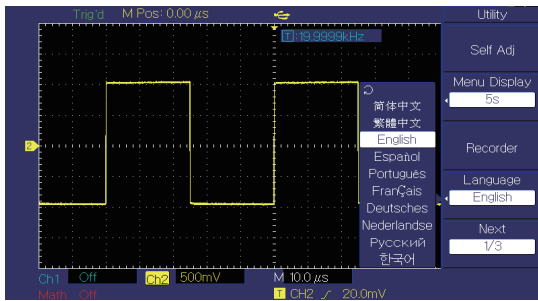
Trig'd M Pos: 0.00 $\mu s$

T 19.9999kHz

2

简体中文
繁體中文
English
Español
Portuguès
FranÇais
Deutsches
Nederlandse
Русский
한국어

Utility

Self Adj

Menu Display
5s

Recorder

Language
English

Next
1/3

Ch1 Off Ch2 500mV M 10.0 $\mu s$

Math Off T CH2 ƒ 20.0mV